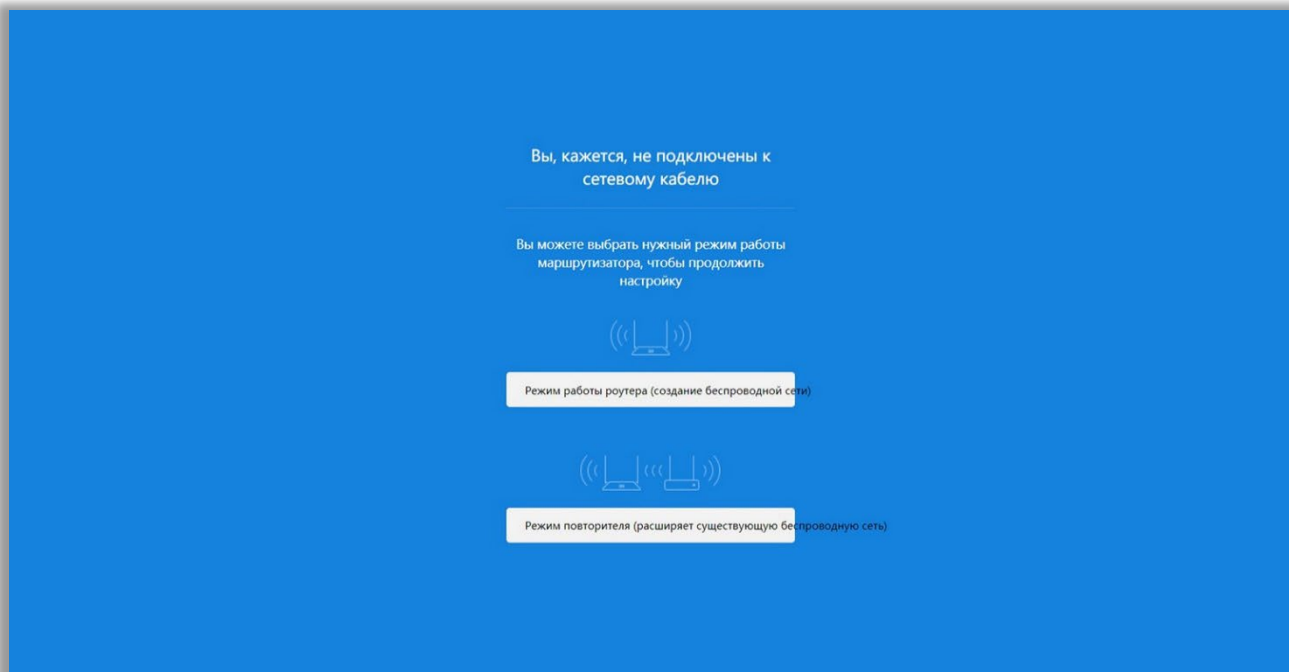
Вы, кажется, не подключены к сетевому кабелю

Вы можете выбрать нужный режим работы маршрутизатора, чтобы продолжить настройку

Режим работы роутера (создание беспроводной сети)

Режим повторителя (расширяет существующую беспроводную сеть)